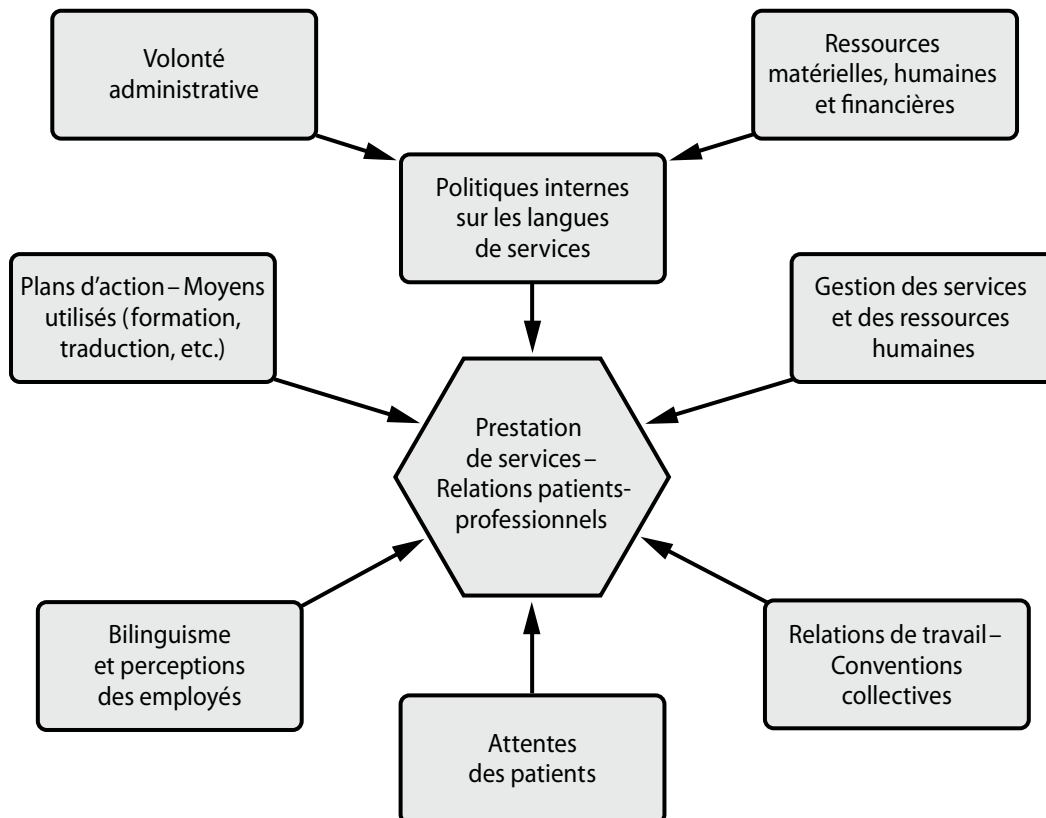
Volonté administrative

Ressources matérielles, humaines et financières

Politiques internes sur les langues de services

Plans d'action – Moyens utilisés (formation, traduction, etc.)

Gestion des services et des ressources humaines

Prestation de services – Relations patients-professionnels

Bilinguisme et perceptions des employés

Relations de travail – Conventions collectives

Attentes des patients